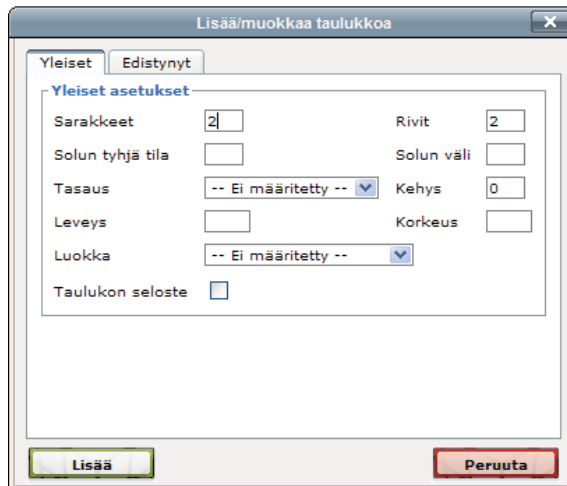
Lisää/muokkaa taulukkoa

Yleiset
Edistynyt

Yleiset asetukset

Sarakkeet
2
Rivit
2

Solun tyhjä tila
Solun väli

Tasaus
-- Ei määritetty --
Kehys
0

Leveys
Korkeus

Luokka
-- Ei määritetty --

Taulukon seloste

Lisää
Peruuta